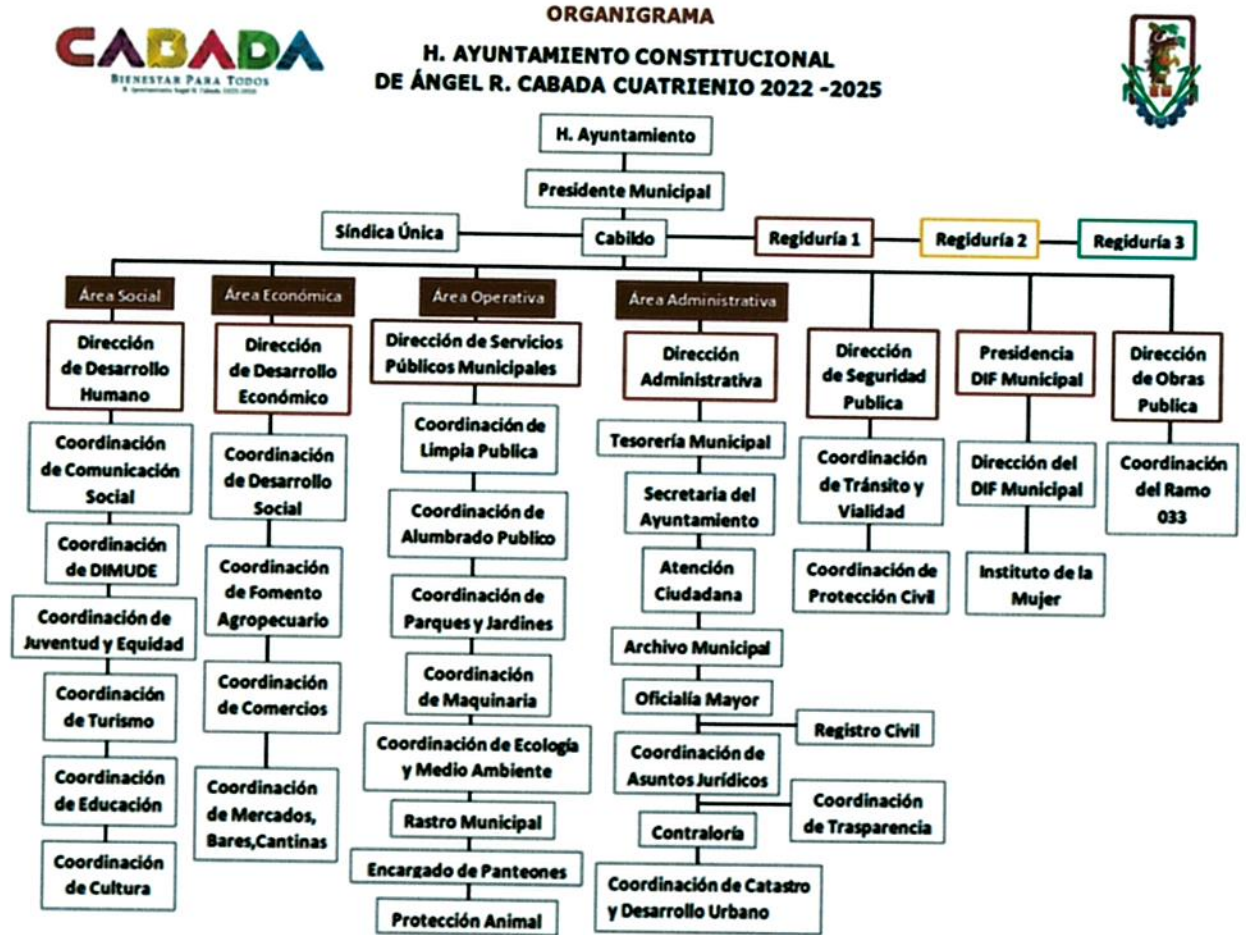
CABADA
BIENESTAR PARA TODOS
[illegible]

ORGANIGRAMA

H. AYUNTAMIENTO CONSTITUCIONAL DE ÁNGEL R. CABADA CUATRIENIO 2022 -2025

H. Ayuntamiento

Presidente Municipal

Síndica Única

Cabildo

Regiduría 1

Regiduría 2

Regiduría 3

Área Social

Dirección de Desarrollo Humano

Coordinación de Comunicación Social

Coordinación de DIMUDE

Coordinación de Juventud y Equidad

Coordinación de Turismo

Coordinación de Educación

Coordinación de Cultura

Área Económica

Dirección de Desarrollo Económico

Coordinación de Desarrollo Social

Coordinación de Fomento Agropecuario

Coordinación de Comercios

Coordinación de Mercados, Bares,Cantinas

Área Operativa

Dirección de Servicios Públicos Municipales

Coordinación de Limpia Publica

Coordinación de Alumbrado Publico

Coordinación de Parques y Jardines

Coordinación de Maquinaria

Coordinación de Ecología y Medio Ambiente

Rastro Municipal

Encargado de Panteones

Protección Animal

Área Administrativa

Dirección Administrativa

Tesorería Municipal

Secretaria del Ayuntamiento

Atención Ciudadana

Archivo Municipal

Oficialía Mayor

Registro Civil

Coordinación de Asuntos Jurídicos

Coordinación de Trasparencia

Contraloría

Coordinación de Catastro y Desarrollo Urbano

Dirección de Seguridad Publica

Coordinación de Tránsito y Vialidad

Coordinación de Protección Civil

Presidencia DIF Municipal

Dirección del DIF Municipal

Instituto de la Mujer

Dirección de Obras Publica

Coordinación del Ramo 033